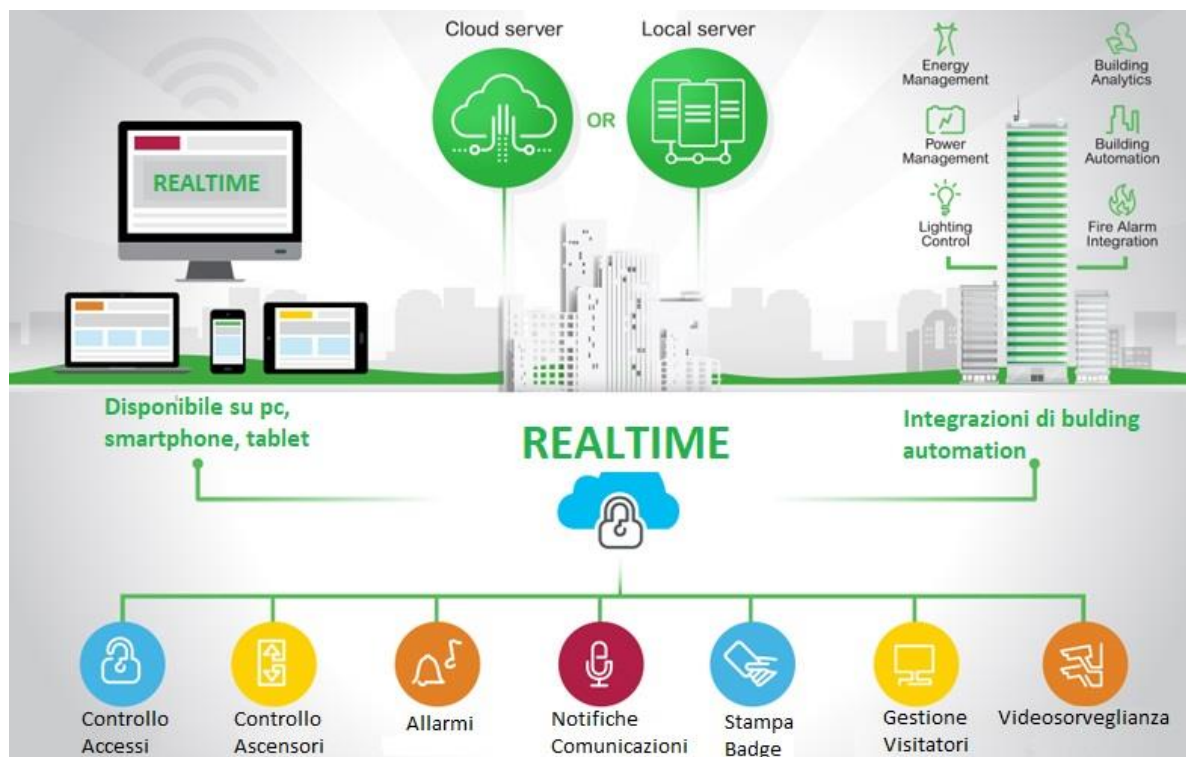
Cloud server

OR

Local server

REALTIME

Energy Management

Building Analytics

Power Management

Building Automation

Lighting Control

Fire Alarm Integration

Disponibile su pc, smartphone, tablet

REALTIME

Integrazioni di bulding automation

Controllo Accessi

Controllo Ascensori

Allarmi

Notifiche Comunicazioni

Stampa Badge

Gestione Visitatori

Videosorveglianza